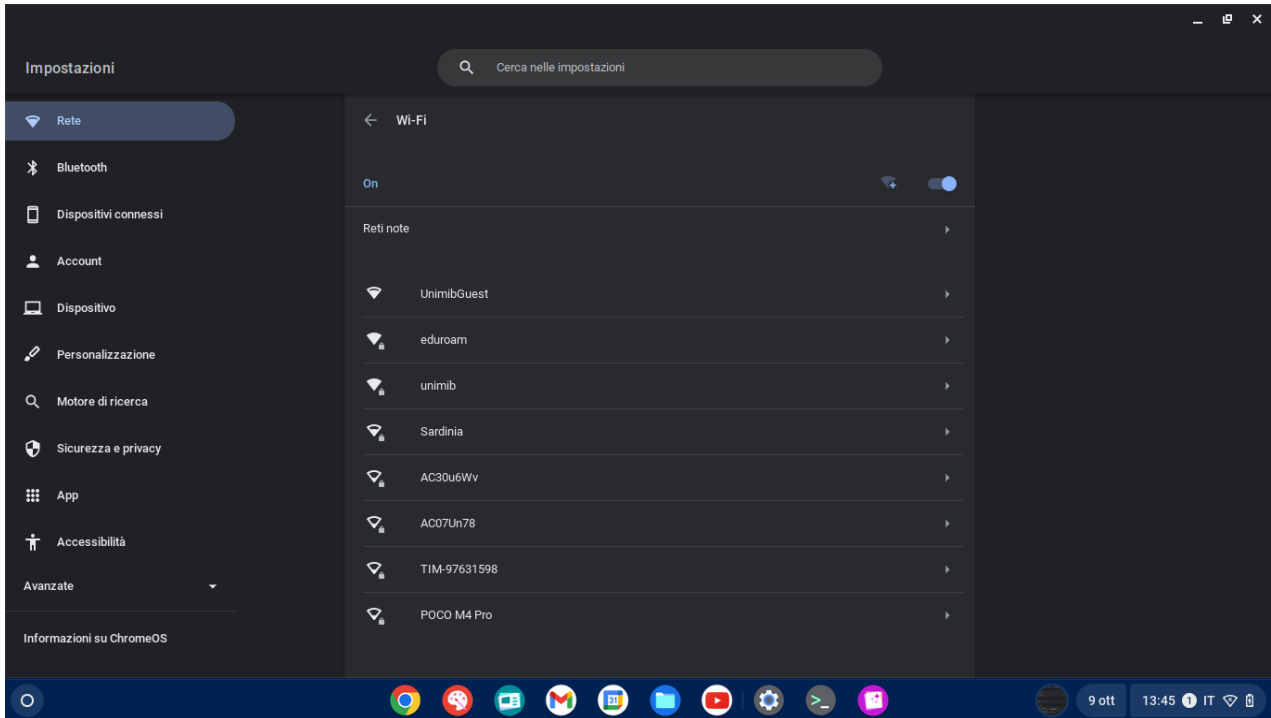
Impostazioni

Cerca nelle impostazioni

Rete
Bluetooth
Dispositivi connessi
Account
Dispositivo
Personalizzazione
Motore di ricerca
Sicurezza e privacy
App
Accessibilità
Avanzate
Informazioni su ChromeOS

Wi-Fi

On

Reti note

UnimibGuest
eduroam
unimib
Sardinia
AC30u6Wv
AC07Un78
TIM-97631598
POCO M4 Pro

9 ott
13:45 IT